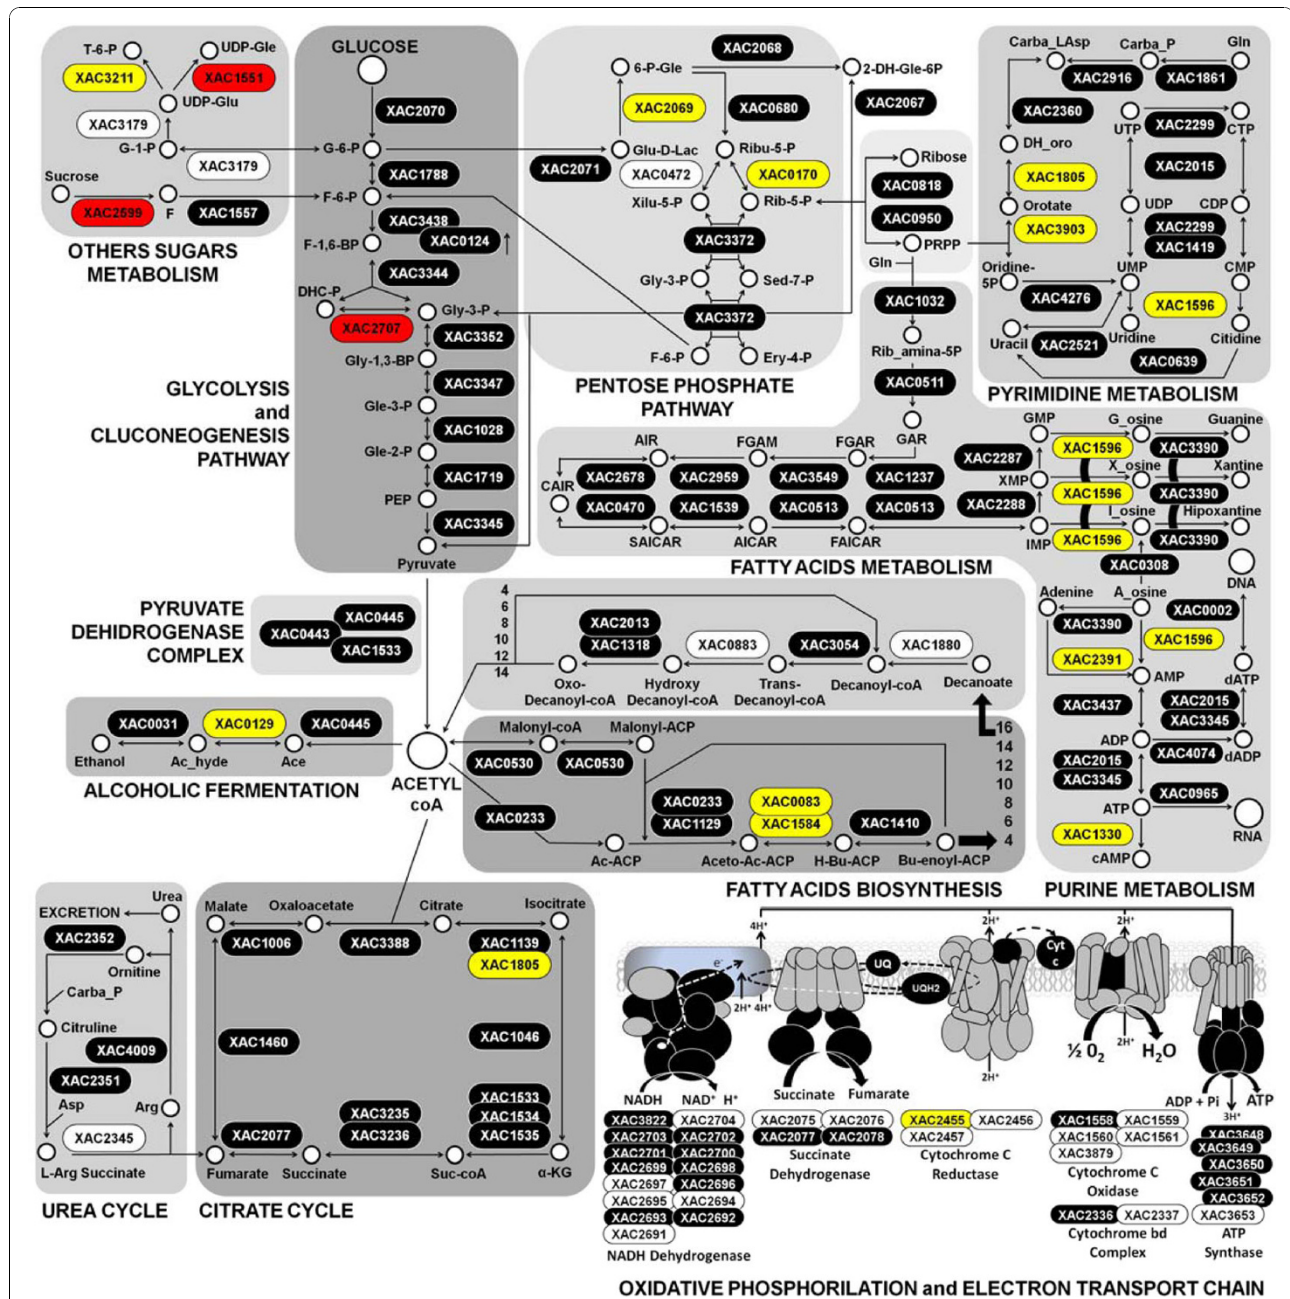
T-6-P
UDP-Glc
XAC3211
XAC1551
UDP-Glu
XAC3179
G-1-P
XAC3179
Sucrose
F
XAC2599
XAC1557
OTHERS SUGARS METABOLISM

GLUCOSE
XAC2070
G-6-P
XAC1788
F-6-P
XAC3438
XAC0124
F-1,6-BP
XAC3344
DHC-P
Gly-3-P
XAC2707
XAC3352
Gly-1,3-BP
XAC3347
Glc-3-P
XAC1028
Glc-2-P
XAC1719
PEP
XAC3345
Pyruvate
GLYCOLYSIS and CLUCONEOGENESIS PATHWAY

XAC2068
6-P-Glc
2-DH-Glc-6P
XAC2069
XAC0680
XAC2067
XAC2071
Glu-D-Lac
Ribu-5-P
XAC0472
XAC0170
Ribose
Xilu-5-P
Rib-5-P
XAC0818
XAC0950
XAC3372
PRPP
Gly-3-P
Sed-7-P
Gln
XAC3372
F-6-P
Ery-4-P
PENTOSE PHOSPHATE PATHWAY

Carba_LAsp
Carba_P
Gln
XAC2916
XAC1861
XAC2360
UTP
XAC2299
CTP
DH_oro
XAC2015
XAC1805
Orotate
UDP
CDP
XAC2299
XAC3903
XAC1419
Oridine-5P
UMP
CMP
XAC4276
XAC1596
Uracil
XAC2521
Uridine
Citidine
XAC0639
PYRIMIDINE METABOLISM

XAC1032
Rib_amina-5P
XAC0511
GAR
AIR
FGAM
FGAR
CAIR
XAC2678
XAC2959
XAC3549
XAC1237
XAC0470
XAC1539
XAC0513
XAC0513
SAICAR
AICAR
FAICAR
FATTY ACIDS METABOLISM

GMP
G_osine
Guanine
XAC2287
XAC1596
XAC3390
XMP
X_osine
Xantine
XAC2288
XAC1596
XAC3390
IMP
I_osine
Hipoxantine
XAC1596
XAC3390
XAC0308
DNA
Adenine
A_osine
XAC0002
XAC3390
XAC1596
XAC2391
AMP
dATP
XAC3437
XAC2015
XAC3345
ADP
XAC4074
dADP
XAC2015
XAC3345
XAC0965
ATP
RNA
XAC1330
cAMP
PURINE METABOLISM

PYRUVATE DEHIDROGENASE COMPLEX
XAC0443
XAC0445
XAC1533

4
6
8
10
12
14
XAC2013
XAC1318
XAC0883
XAC3054
XAC1880
Oxo-Decanoyl-coA
Hydroxy Decanoyl-coA
Trans-Decanoyl-coA
Decanoyl-coA
Decanoate

XAC0031
XAC0129
XAC0445
Ethanol
Ac_hyde
Ace
ALCOHOLIC FERMENTATION
ACETYL coA

Malonyl-coA
Malonyl-ACP
XAC0530
XAC0530
16
14
12
10
8
6
4
XAC0233
XAC0233
XAC1129
XAC0083
XAC1584
XAC1410
Ac-ACP
Aceto-Ac-ACP
H-Bu-ACP
Bu-enoyl-ACP
FATTY ACIDS BIOSYNTHESIS

Urea
EXCRETION
XAC2352
Ornitine
Carba_P
Citruline
XAC4009
XAC2351
Asp
Arg
XAC2345
L-Arg Succinate
UREA CYCLE

Malate
Oxaloacetate
Citrate
Isocitrate
XAC1006
XAC3388
XAC1139
XAC1805
XAC1460
XAC1046
XAC1533
XAC1534
XAC3235
XAC3236
XAC2077
XAC1535
Fumarate
Succinate
Suc-coA
α-KG
CITRATE CYCLE

4H⁺
e⁻
UQ
UQH2
2H⁺
2H⁺
Cyt c
2H⁺ 4H⁺
$\frac{1}{2}O_2$
2H⁺
$H_2O$
2H⁺
NADH
NAD⁺ H⁺
Succinate
Fumarate
ADP + Pi
ATP
3H⁺
XAC3822
XAC2704
XAC2703
XAC2702
XAC2701
XAC2700
XAC2699
XAC2698
XAC2697
XAC2696
XAC2695
XAC2694
XAC2693
XAC2692
XAC2691
NADH Dehydrogenase
XAC2075
XAC2076
XAC2077
XAC2078
Succinate Dehydrogenase
XAC2455
XAC2456
XAC2457
Cytochrome C Reductase
XAC1558
XAC1559
XAC1560
XAC1561
XAC3879
Cytochrome C Oxidase
XAC2336
XAC2337
Cytochrome bd Complex
XAC3648
XAC3649
XAC3650
XAC3651
XAC3652
XAC3653
ATP Synthase
OXIDATIVE PHOSPHORILATION and ELECTRON TRANSPORT CHAIN